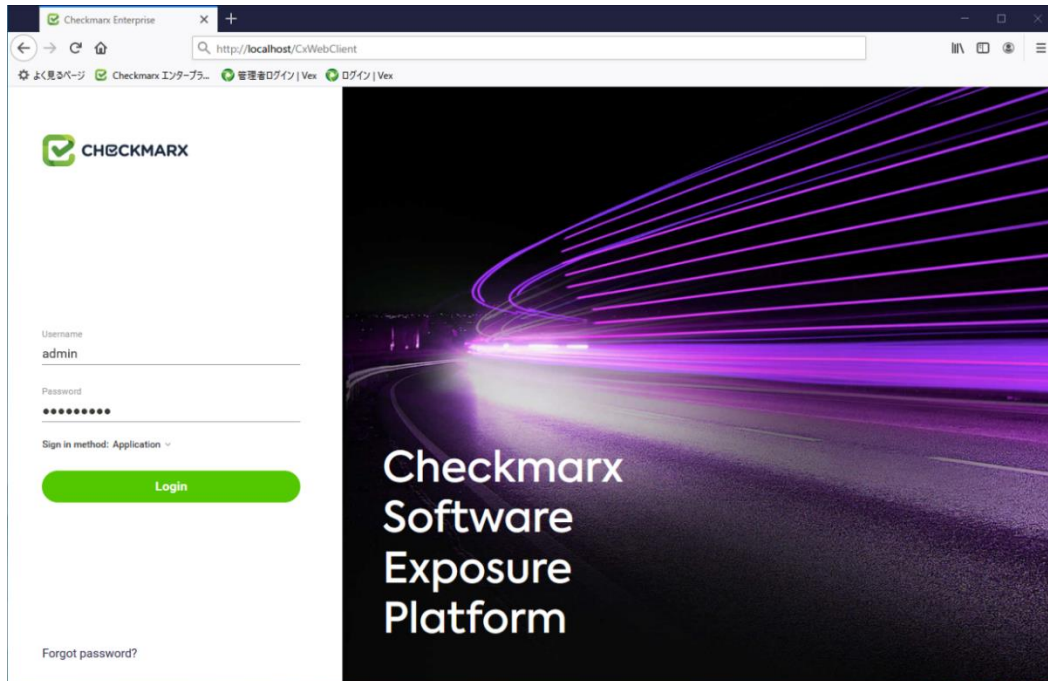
Checkmarx Enterprise

http://localhost/CxWebClient

よく見るページ Checkmarx エンタープラ... 管理者ログイン | Vex ログイン | Vex

CHECKMARX

Username
admin

Password
●●●●●●●●●

Sign in method: Application

Login

Forgot password?

Checkmarx Software Exposure Platform